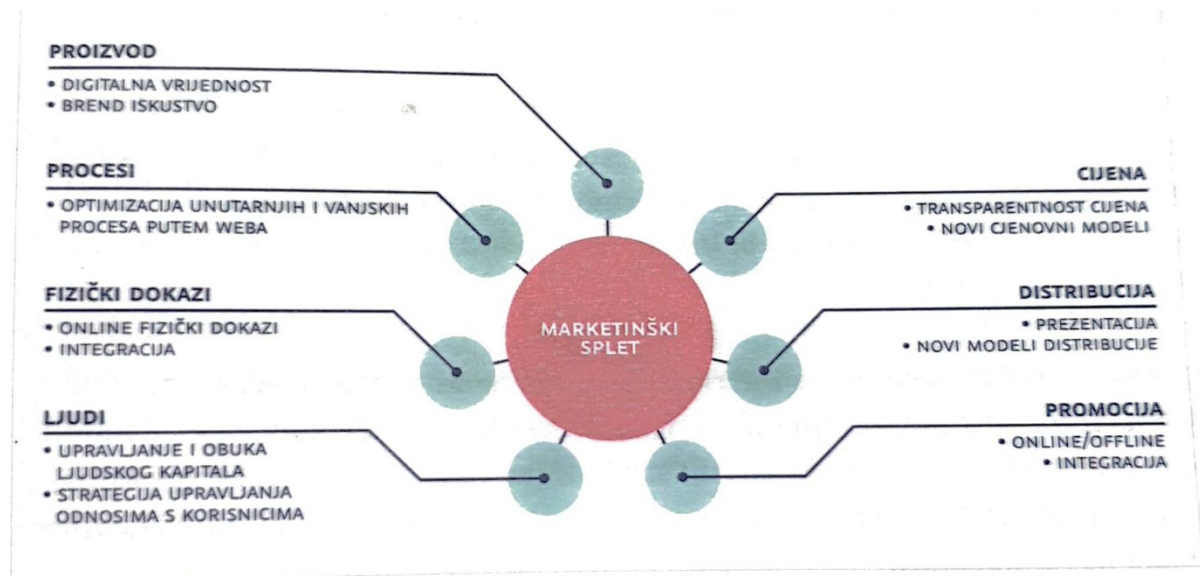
PROIZVOD
• DIGITALNA VRIJEDNOST
• BREND ISKUSTVO

PROCESI
• OPTIMIZACIJA UNUTARNJIH I VANJSKIH PROCESA PUTEM WEBA

FIZIČKI DOKAZI
• ONLINE FIZIČKI DOKAZI
• INTEGRACIJA

LJUDI
• UPRAVLJANJE I OBUKA LJUDSKOG KAPITALA
• STRATEGIJA UPRAVLJANJA ODNOSIMA S KORISNICIMA

MARKETINŠKI SPLET

CIJENA
• TRANSPARENTNOST CIJENA
• NOVI CJENOVNI MODELI

DISTRIBUCIJA
• PREZENTACIJA
• NOVI MODELI DISTRIBUCIJE

PROMOCIJA
• ONLINE/OFFLINE
• INTEGRACIJA